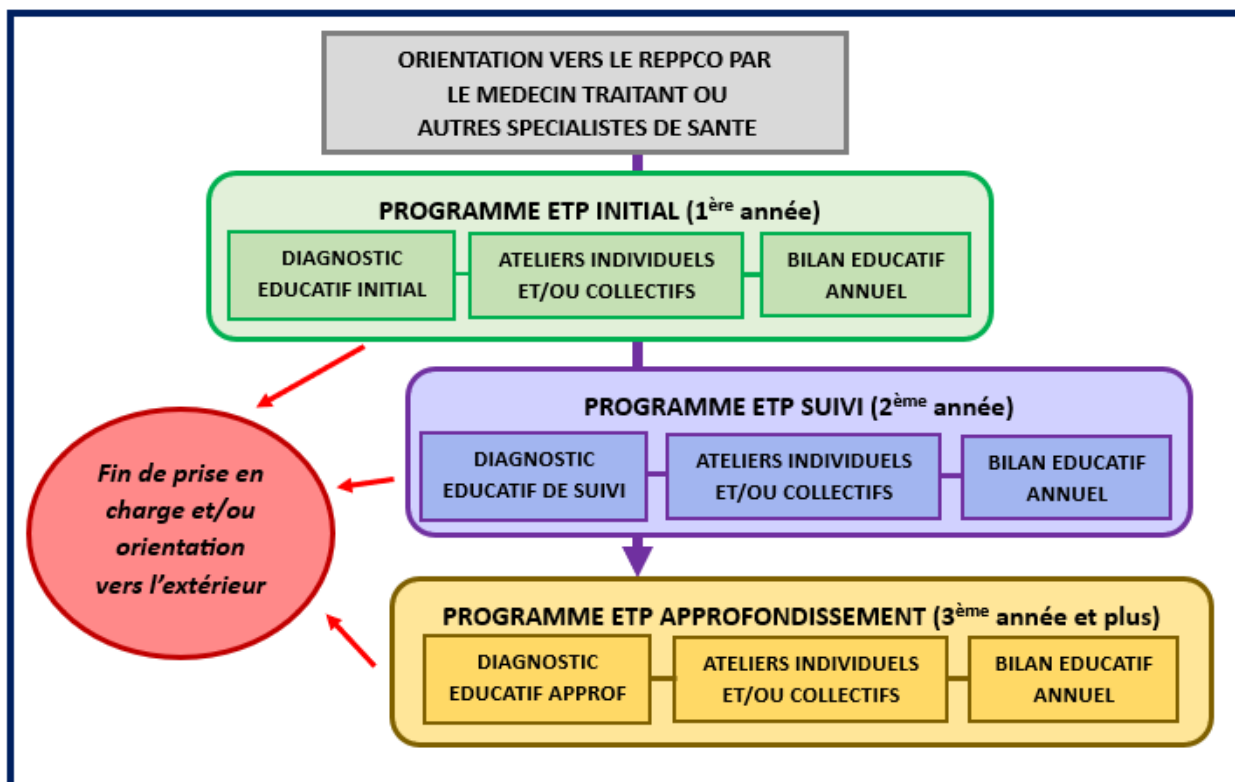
ORIENTATION VERS LE REPPCO PAR LE MEDECIN TRAITANT OU AUTRES SPECIALISTES DE SANTE

PROGRAMME ETP INITIAL (1$^{ère}$ année)

DIAGNOSTIC EDUCATIF INITIAL

ATELIERS INDIVIDUELS ET/OU COLLECTIFS

BILAN EDUCATIF ANNUEL

PROGRAMME ETP SUIVI (2$^{ème}$ année)

DIAGNOSTIC EDUCATIF DE SUIVI

ATELIERS INDIVIDUELS ET/OU COLLECTIFS

BILAN EDUCATIF ANNUEL

Fin de prise en charge et/ou orientation vers l'extérieur

PROGRAMME ETP APPROFONDISSEMENT (3$^{ème}$ année et plus)

DIAGNOSTIC EDUCATIF APPROF

ATELIERS INDIVIDUELS ET/OU COLLECTIFS

BILAN EDUCATIF ANNUEL